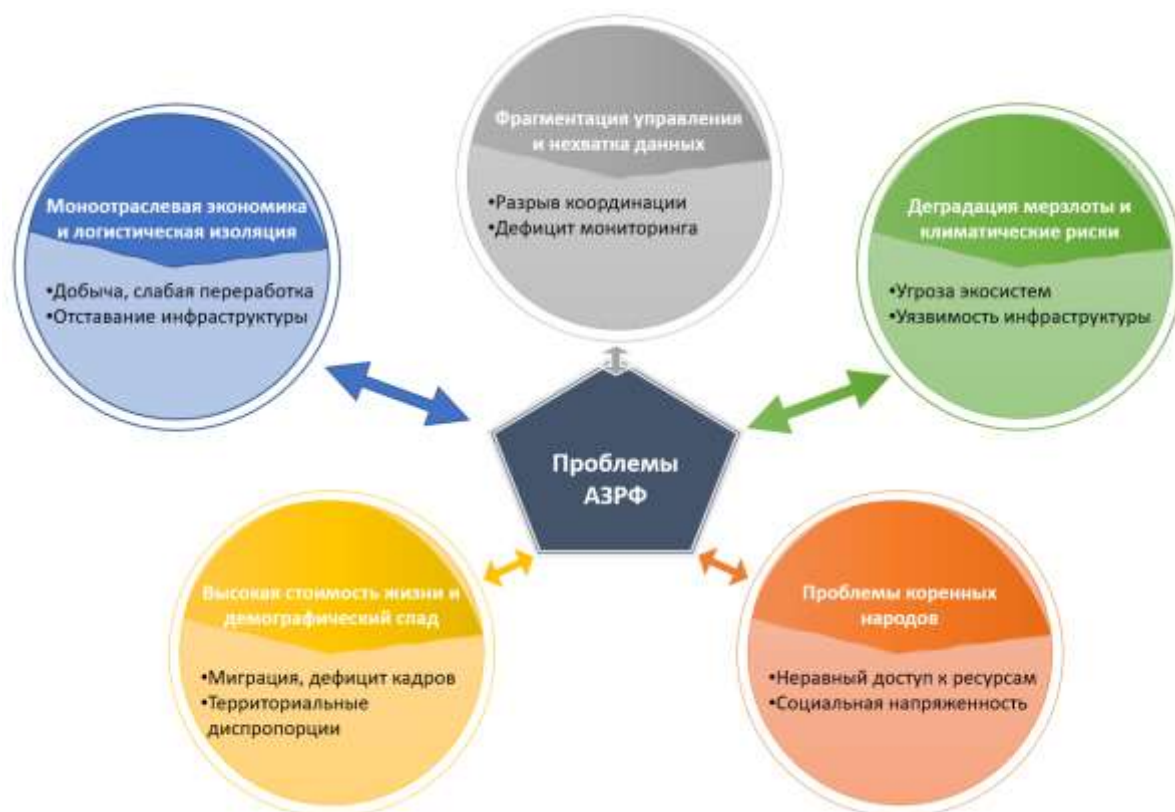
Фрагментация управления и нехватка данных

•Разрыв координации
•Дефицит мониторинга

Моноотраслевая экономика и логистическая изоляция

•Добыча, слабая переработка
•Отставание инфраструктуры

Деградация мерзлоты и климатические риски

•Угроза экосистем
•Уязвимость инфраструктуры

Проблемы АЗРФ

Высокая стоимость жизни и демографический спад

•Миграция, дефицит кадров
•Территориальные диспропорции

Проблемы коренных народов

•Неравный доступ к ресурсам
•Социальная напряженность